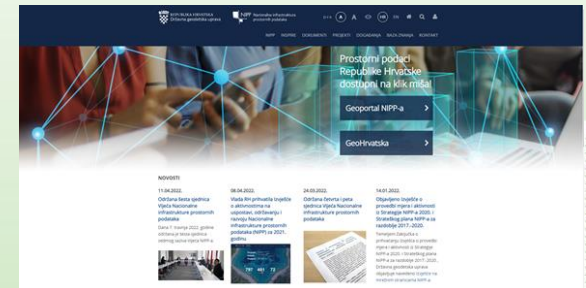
REPUBLIKA HRVATSKA
Državna geodetska uprava

NIPP Nacionalna infrastruktura prostornih podataka

A A HR EN

NIPP INSPIRE DOKUMENTI PROJEKTI DOGAĐANJA BAZA ZNANJA KONTAKT

Prostorni podaci Republike Hrvatske dostupni na klik miša!

Geoportal NIPP-a >

GeoHrvatska >

NOVOSTI

11.04.2022.
Održana šesta sjednica Vijeća Nacionalne infrastrukture prostornih podataka
Dana 7. travnja 2022. godine održana je šesta sjednica sedmog saziva Vijeća NIPP-a

08.04.2022.
Vlada RH prihvatila Izvješće o aktivnostima na uspostavi, održavanju i razvoju Nacionalne infrastrukture prostornih podataka (NIPP) za 2021. godinu

24.03.2022.
Održana četvrta i peta sjednica Vijeća Nacionalne infrastrukture prostornih podataka

14.01.2022.
Objavljeno Izvješće o provedbi mjera i aktivnosti iz Strategije NIPP-a 2020. i Strateškog plana NIPP-a za razdoblje 2017.–2020.
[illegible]